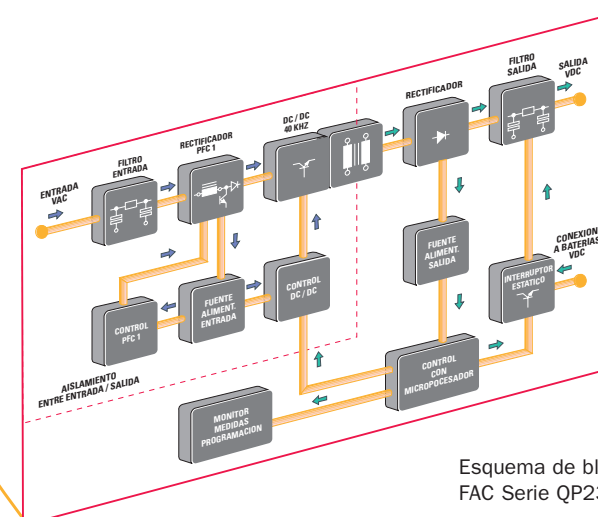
ENTRADA VAC

FILTRO ENTRADA

RECTIFICADOR PFC 1

DC / DC 40 KHZ

RECTIFICADOR

FILTRO SALIDA

SALIDA VDC

CONTROL PFC 1

FUENTE ALIMENT. ENTRADA

CONTROL DC / DC

FUENTE ALIMENT. SALIDA

INTERRUPTOR ESTATICO

CONEXION A BATERIAS VDC

AISLAMIENTO ENTRE ENTRADA / SALIDA

CONTROL CON MICROPROCESADOR

MONITOR MEDIDAS PROGRAMACION

Esquema de bl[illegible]
FAC Serie QP2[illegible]